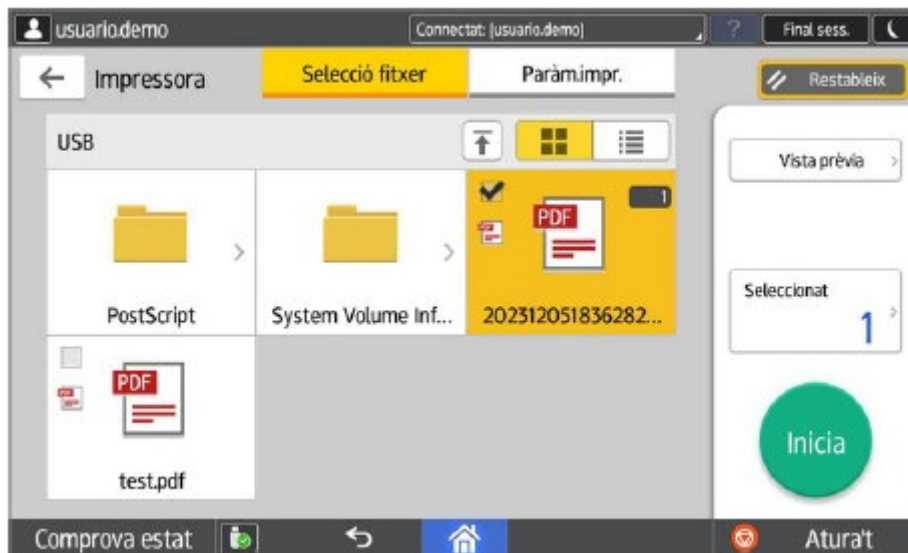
usuario.demo
Connectat: [usuario.demo]
?
Final sess.
Impressora
Selecció fitxer
Paràm.impr.
Restableix
USB
Vista prèvia
PDF
1
PostScript
System Volume Inf...
202312051836282...
Seleccionat
1
PDF
Inicia
test.pdf
Comprova estat
Atura't